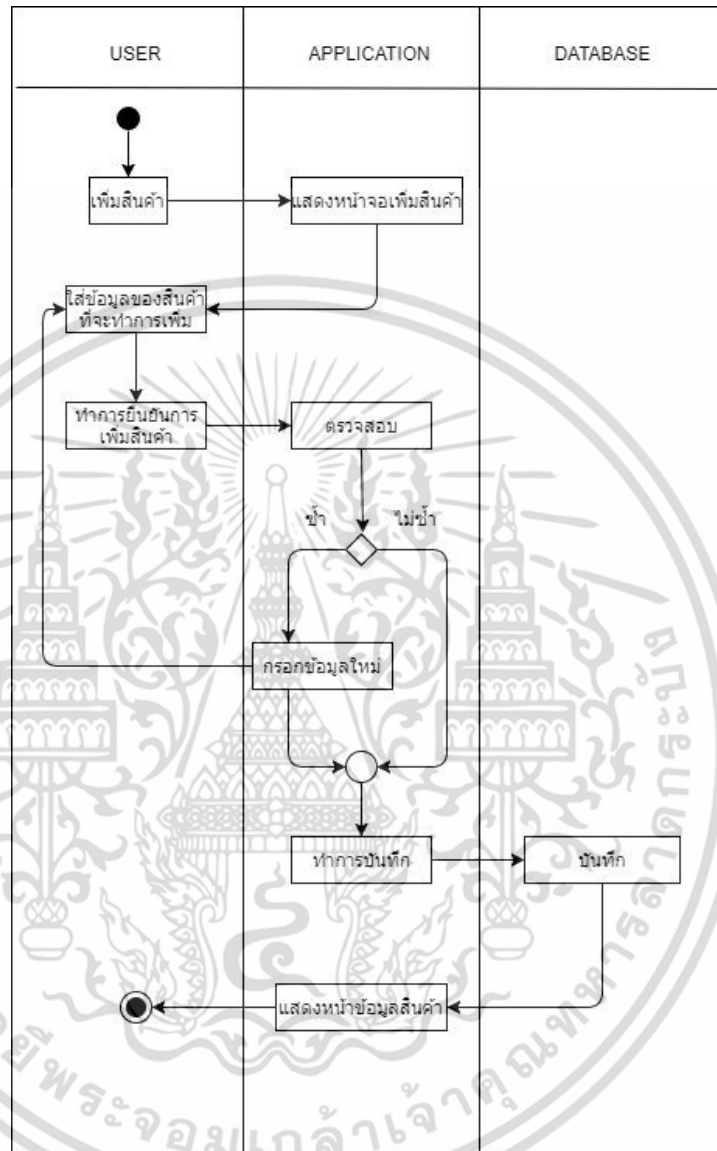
| USER | APPLICATION | DATABASE |
|---|---|---|

เพิ่มสินค้า

แสดงหน้าจอเพิ่มสินค้า

ใส่ข้อมูลของสินค้าที่จะทำการเพิ่ม

ทำการยืนยันการเพิ่มสินค้า

ตรวจสอบ

ซ้ำ

ไม่ซ้ำ

กรอกข้อมูลใหม่

ทำการบันทึก

บันทึก

แสดงหน้าข้อมูลสินค้า

พระจอมเกล้าเจ้าคุณทหาร